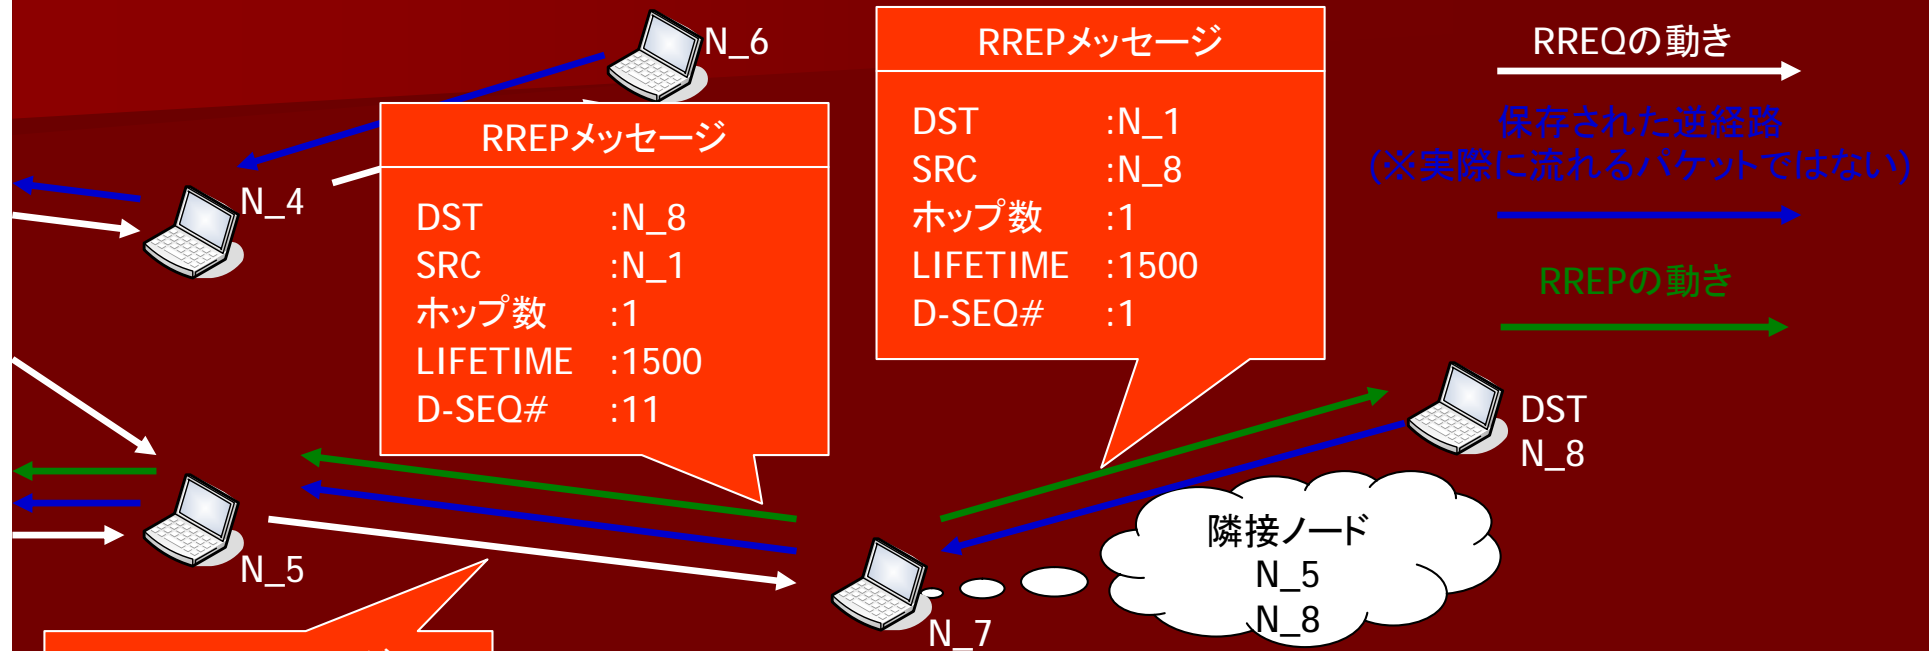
N_6

RREPメッセージ

DST :N_1
SRC :N_8
ホップ数 :1
LIFETIME :1500
D-SEQ# :1

RREQの動き

保存された逆経路
(※実際に流れるパケットではない)

RREPの動き

N_4

RREPメッセージ

DST :N_8
SRC :N_1
ホップ数 :1
LIFETIME :1500
D-SEQ# :11

DST
N_8

隣接ノード
N_5
N_8

N_5

N_7